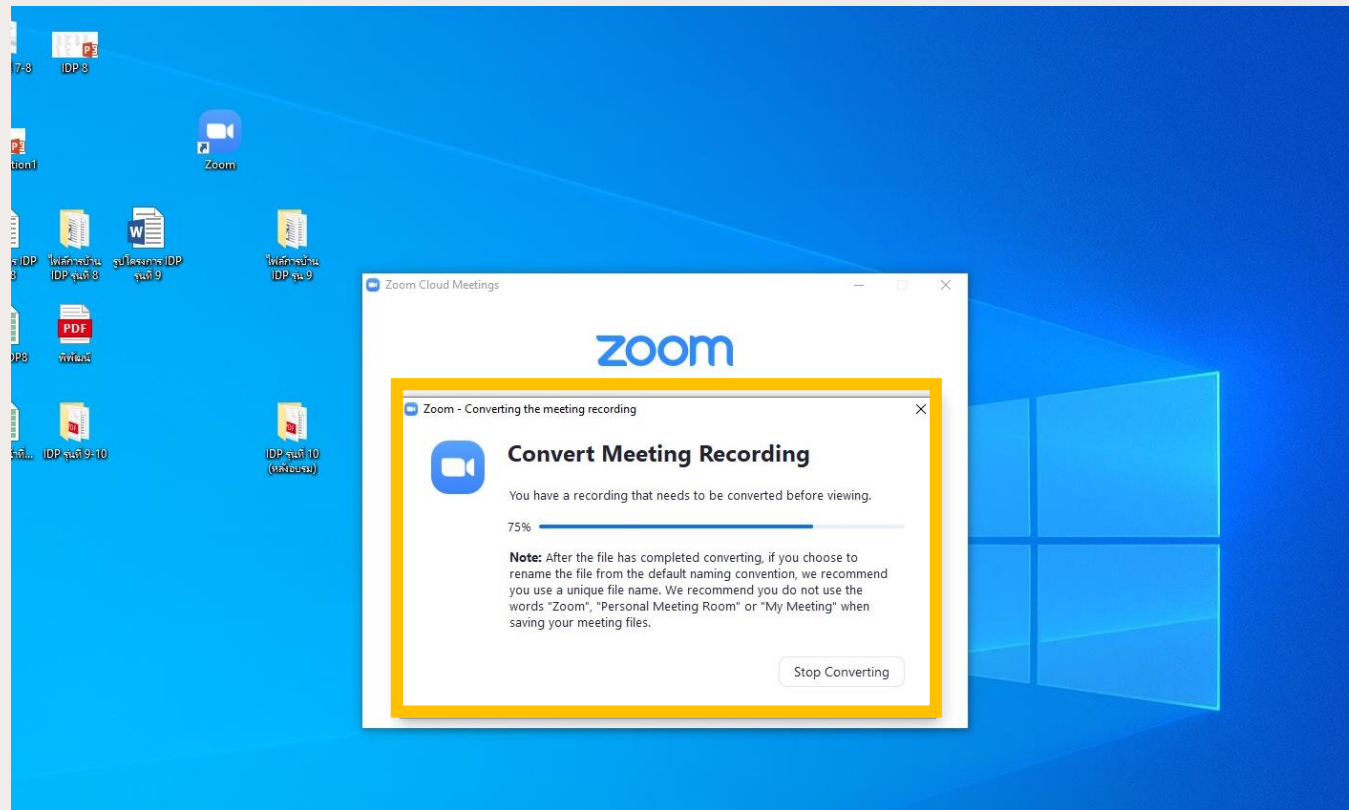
17-8 IDP 8

tion1

Zoom

s IDP 8 ไฟล์การบ้าน IDP รุ่นที่ 8 รูปโครงการ IDP รุ่นที่ 9 ไฟล์การบ้าน IDP รุ่น 9

DP8 PDF พิพิฒน์

รที่... IDP รุ่นที่ 9-10 IDP รุ่นที่ 10 (หลังอบรม)

Zoom Cloud Meetings

zoom

Zoom - Converting the meeting recording

Convert Meeting Recording

You have a recording that needs to be converted before viewing.

75%

**Note:** After the file has completed converting, if you choose to rename the file from the default naming convention, we recommend you use a unique file name. We recommend you do not use the words "Zoom", "Personal Meeting Room" or "My Meeting" when saving your meeting files.

Stop Converting